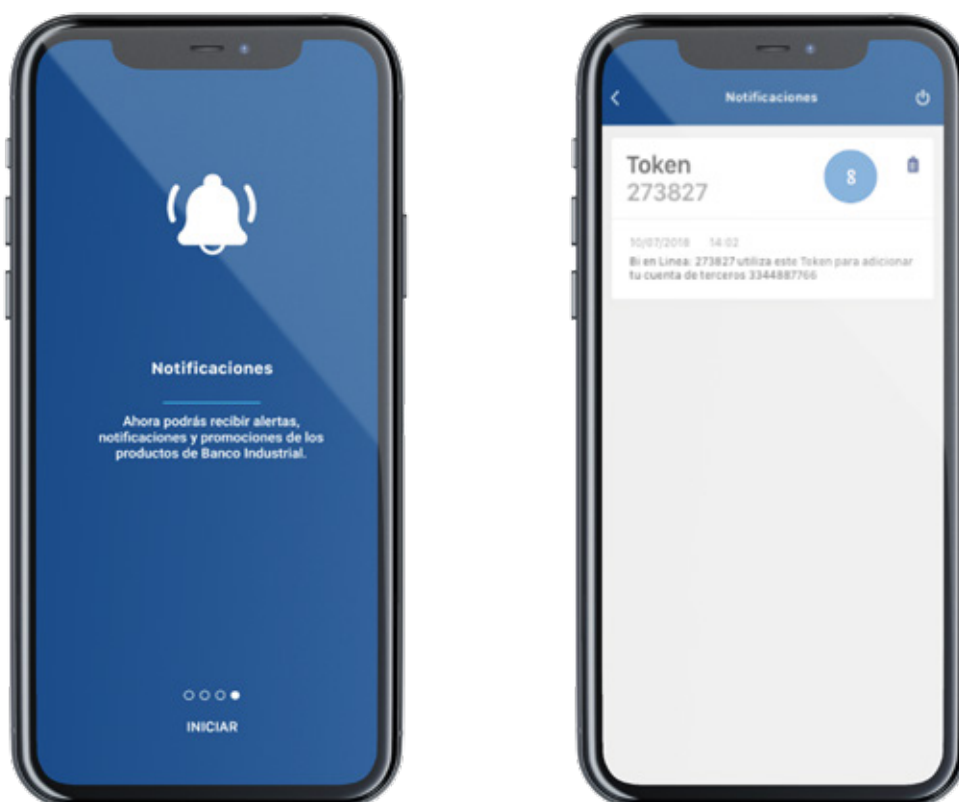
Notificaciones

Ahora podrás recibir alertas, notificaciones y promociones de los productos de Banco Industrial.

INICIAR

Notificaciones

Token
273827

8

10/07/2018 14:02
Bi en Linea: 273827 utiliza este Token para adicionar tu cuenta de terceros 3344887766